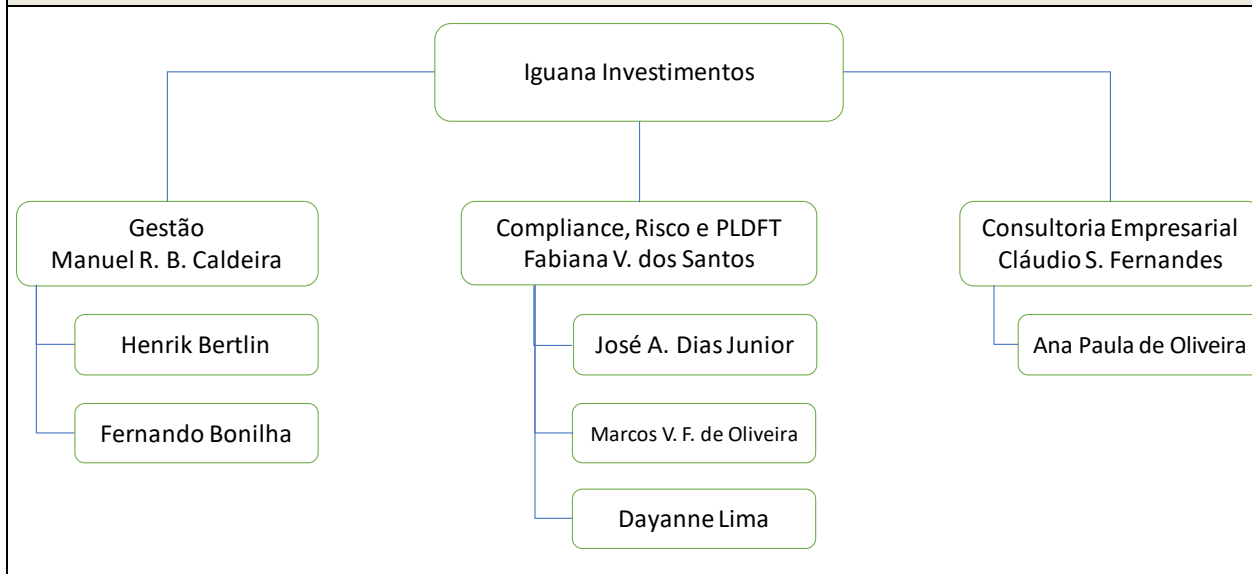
Iguana Investimentos

Gestão
Manuel R. B. Caldeira

Henrik Bertlin

Fernando Bonilha

Compliance, Risco e PLDFT
Fabiana V. dos Santos

José A. Dias Junior

Marcos V. F. de Oliveira

Dayanne Lima

Consultoria Empresarial
Cláudio S. Fernandes

Ana Paula de Oliveira